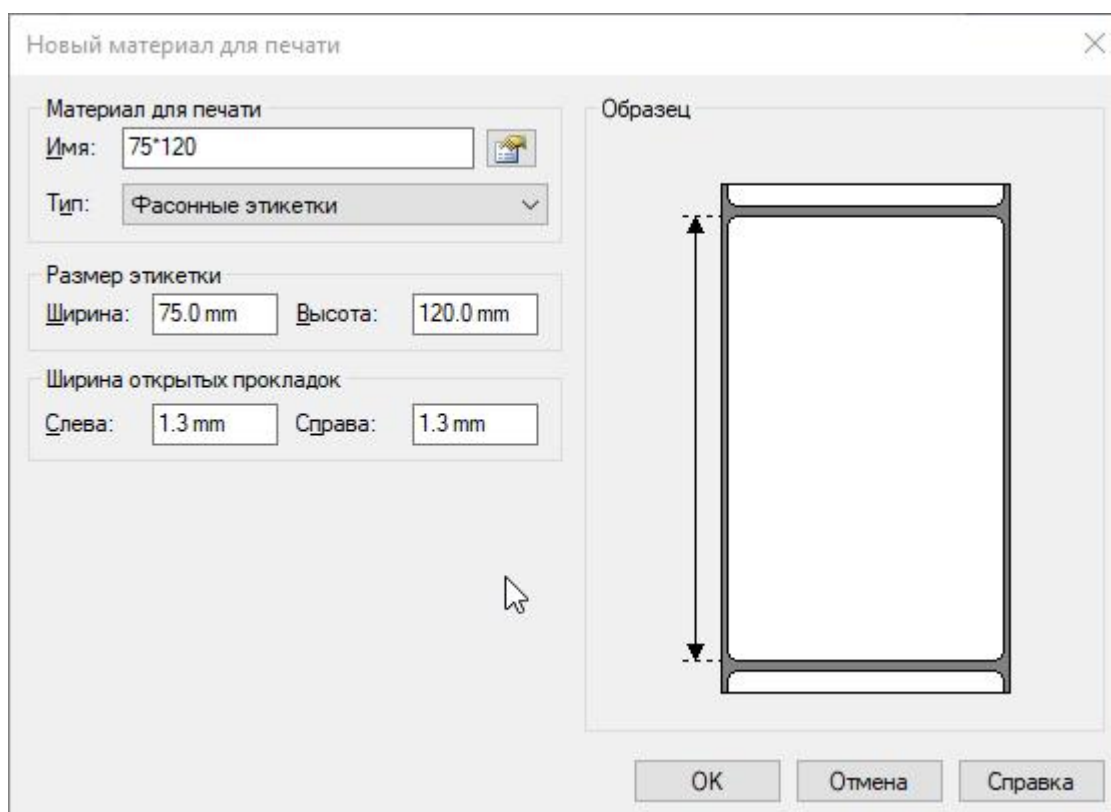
Новый материал для печати

Материал для печати

Имя: 75*120

Тип: Фасонные этикетки

Размер этикетки

Ширина: 75.0 mm Высота: 120.0 mm

Ширина открытых прокладок

Слева: 1.3 mm Справа: 1.3 mm

Образец

OK Отмена Справка